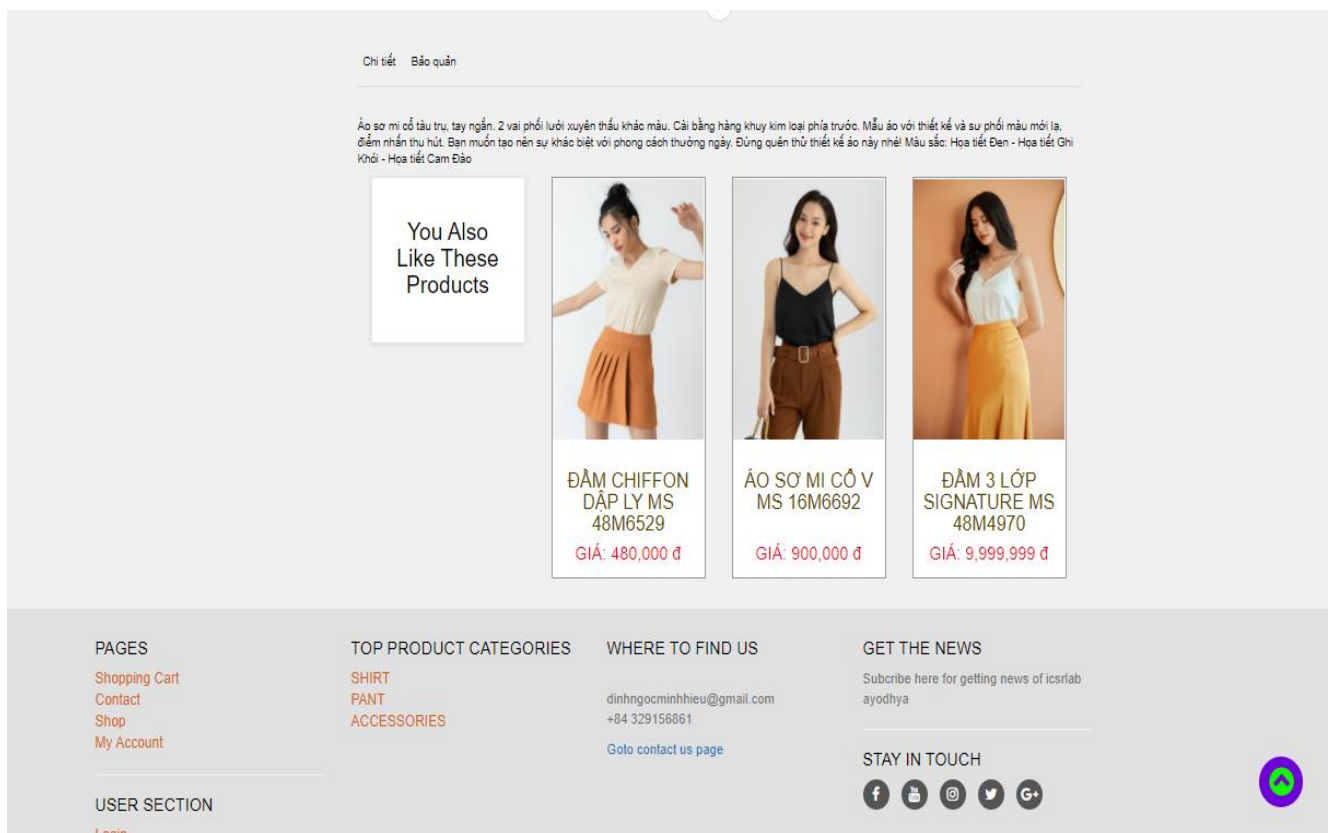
Chi tiết Bảo quản

Áo sơ mi cổ tàu trụ, tay ngắn. 2 vai phối lưới xuyên thấu khác màu. Cài bằng hàng khuy kim loại phía trước. Mẫu áo với thiết kế và sự phối màu mới lạ, điểm nhấn thu hút. Bạn muốn tạo nên sự khác biệt với phong cách thường ngày. Đừng quên thử thiết kế áo này nhé! Màu sắc: Họa tiết Đen - Họa tiết Ghi Khói - Họa tiết Cam Đào

You Also Like These Products

ĐẦM CHIFFON DẬP LY MS 48M6529
GIÁ: 480,000 đ

ÁO SƠ MI CỔ V MS 16M6692
GIÁ: 900,000 đ

ĐẦM 3 LỚP SIGNATURE MS 48M4970
GIÁ: 9,999,999 đ

PAGES
Shopping Cart
Contact
Shop
My Account

USER SECTION
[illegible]

TOP PRODUCT CATEGORIES
SHIRT
PANT
ACCESSORIES

WHERE TO FIND US
dinhngocminhhieu@gmail.com
+84 329156861
Goto contact us page

GET THE NEWS
Subcribe here for getting news of icsrlab ayodhya

STAY IN TOUCH